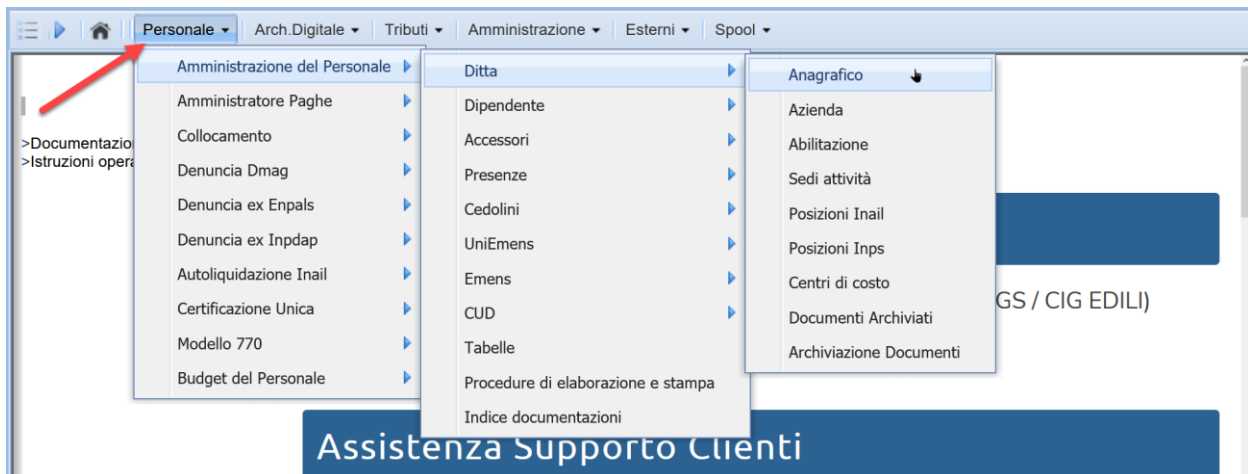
Personale ▾ | Arch.Digitale ▾ | Tributi ▾ | Amministrazione ▾ | Esterni ▾ | Spool ▾

>Documentazio
>Istruzioni opera

Amministrazione del Personale
Amministratore Paghe
Collocamento
Denuncia Dmag
Denuncia ex Enpals
Denuncia ex Inpdap
Autoliquidazione Inail
Certificazione Unica
Modello 770
Budget del Personale

Ditta
Dipendente
Accessori
Presenze
Cedolini
UniEmens
Emens
CUD
Tabelle
Procedure di elaborazione e stampa
Indice documentazioni

Anagrafico
Azienda
Abilitazione
Sedi attività
Posizioni Inail
Posizioni Inps
Centri di costo
Documenti Archiviati
Archiviazione Documenti

GS / CIG EDILI)

Assistenza Supporto Clienti